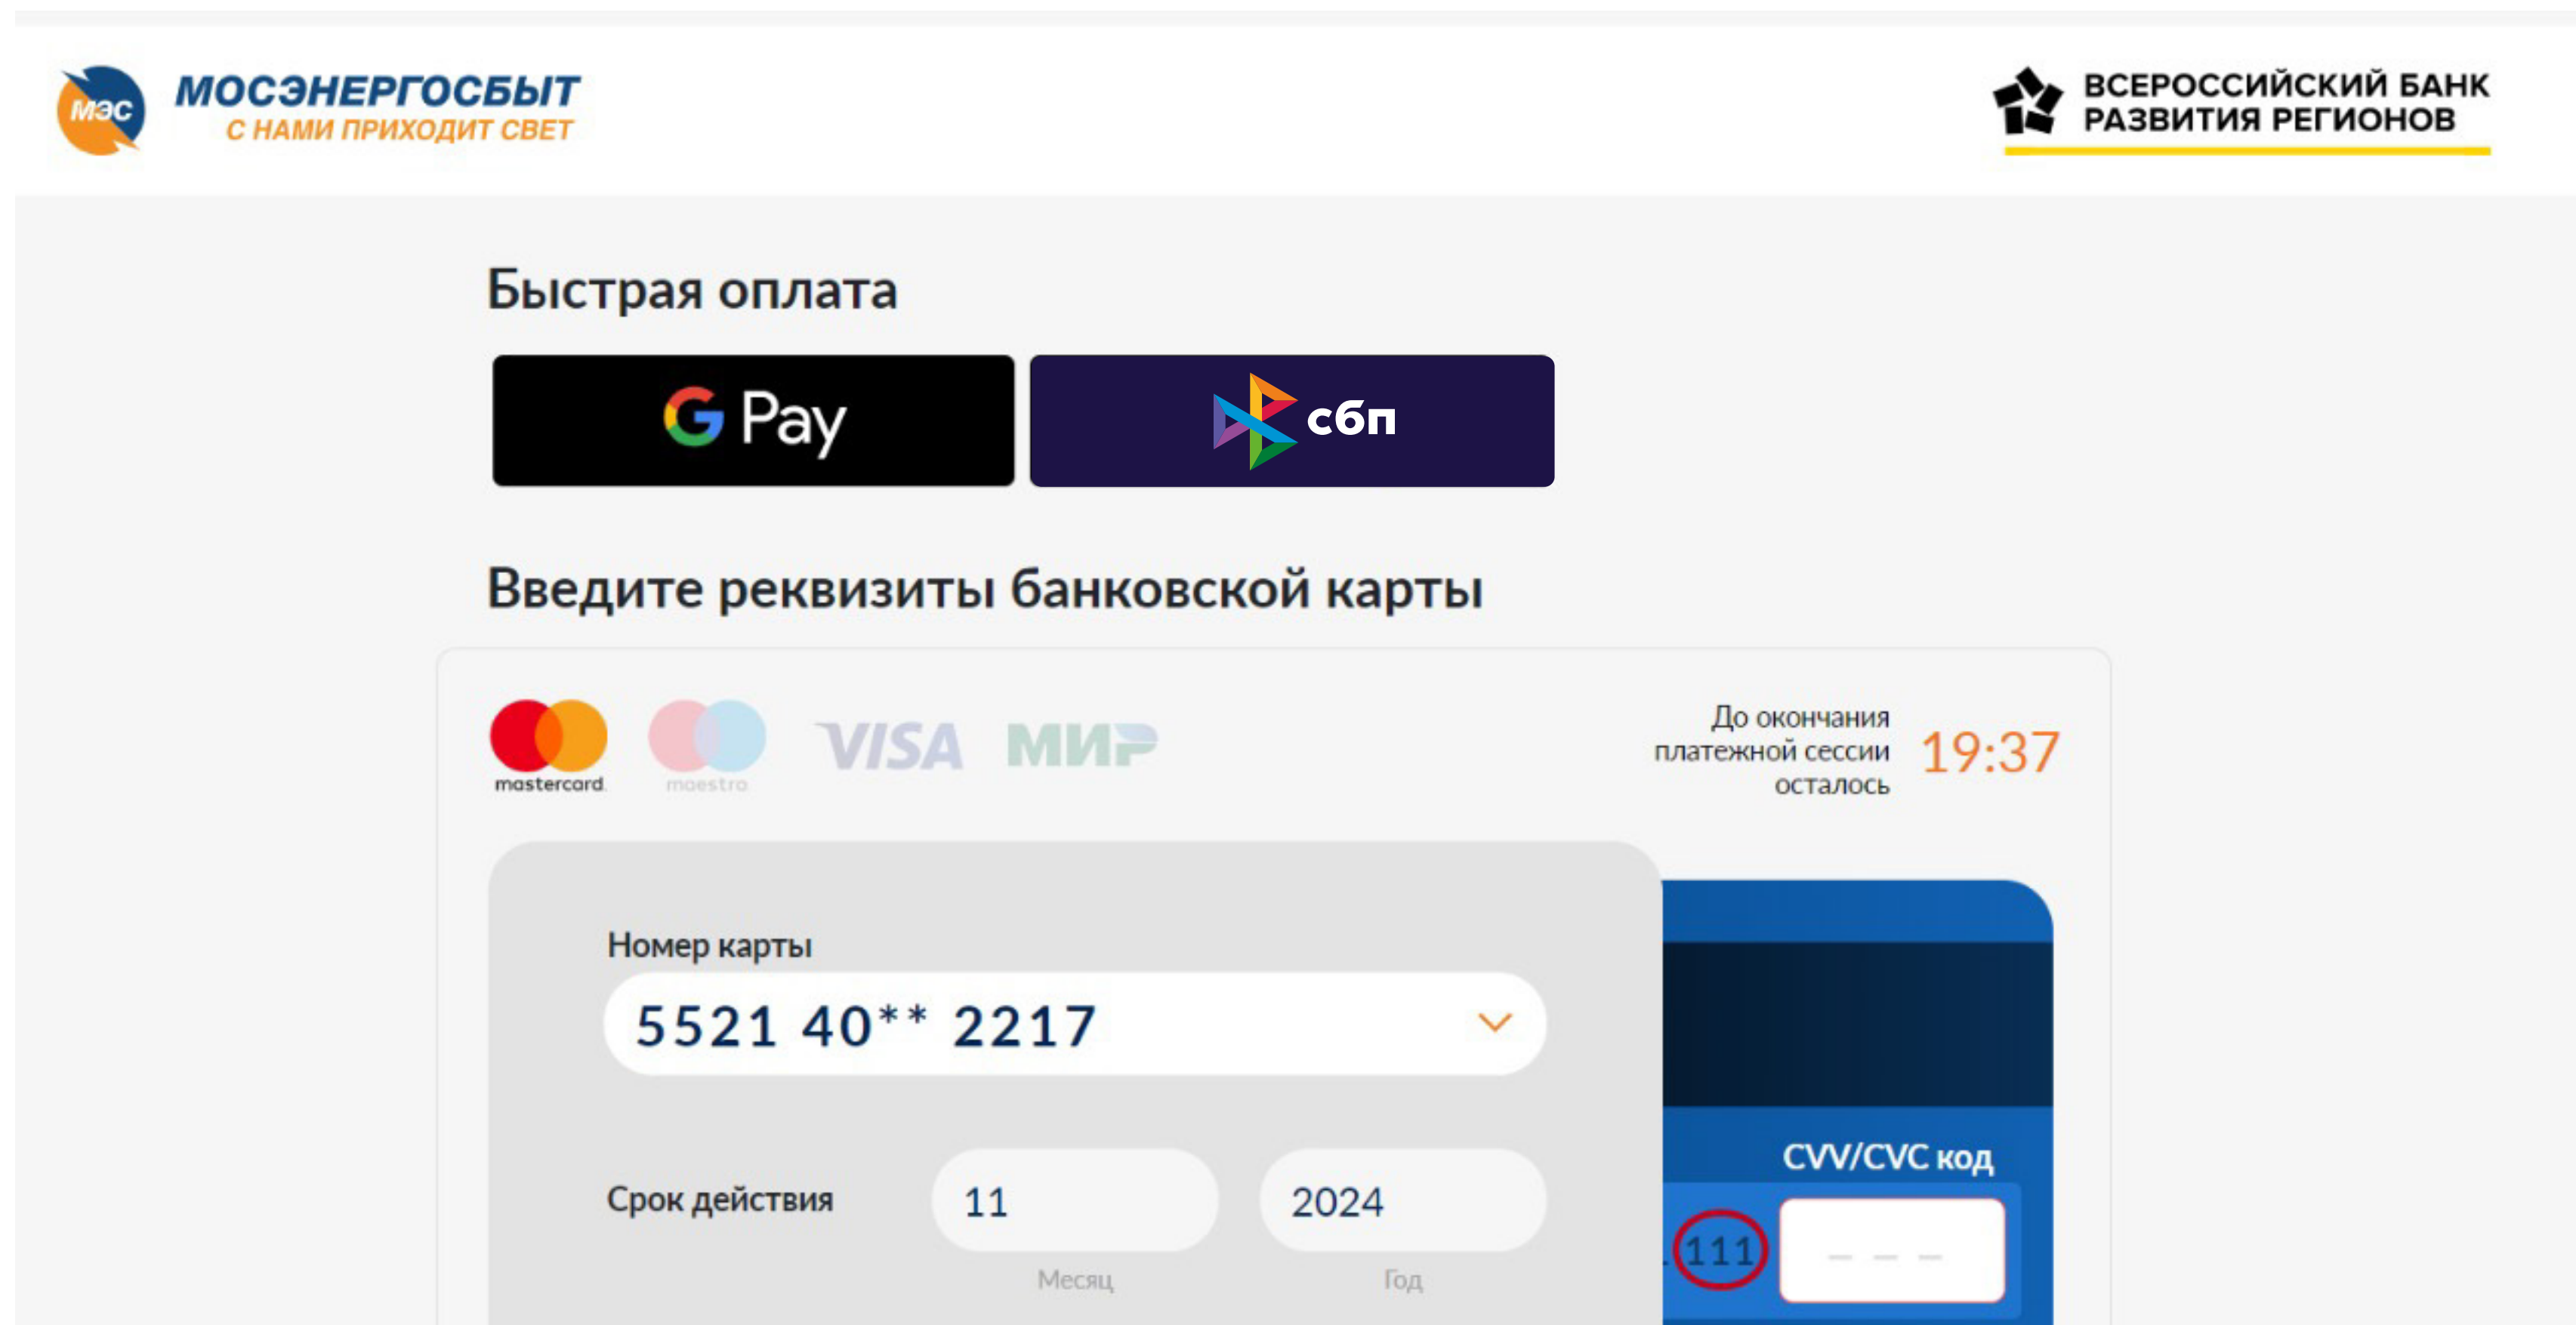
МЭС МОСЭНЕРГОСБЫТ
С НАМИ ПРИХОДИТ СВЕТ

ВСЕРОССИЙСКИЙ БАНК РАЗВИТИЯ РЕГИОНОВ

Быстрая оплата

G Pay

сбп

Введите реквизиты банковской карты

mastercard maestro VISA МИР

До окончания платежной сессии осталось 19:37

Номер карты

5521 40** 2217

Срок действия

11
Месяц

2024
Год

CVV/CVC код

111

– – –